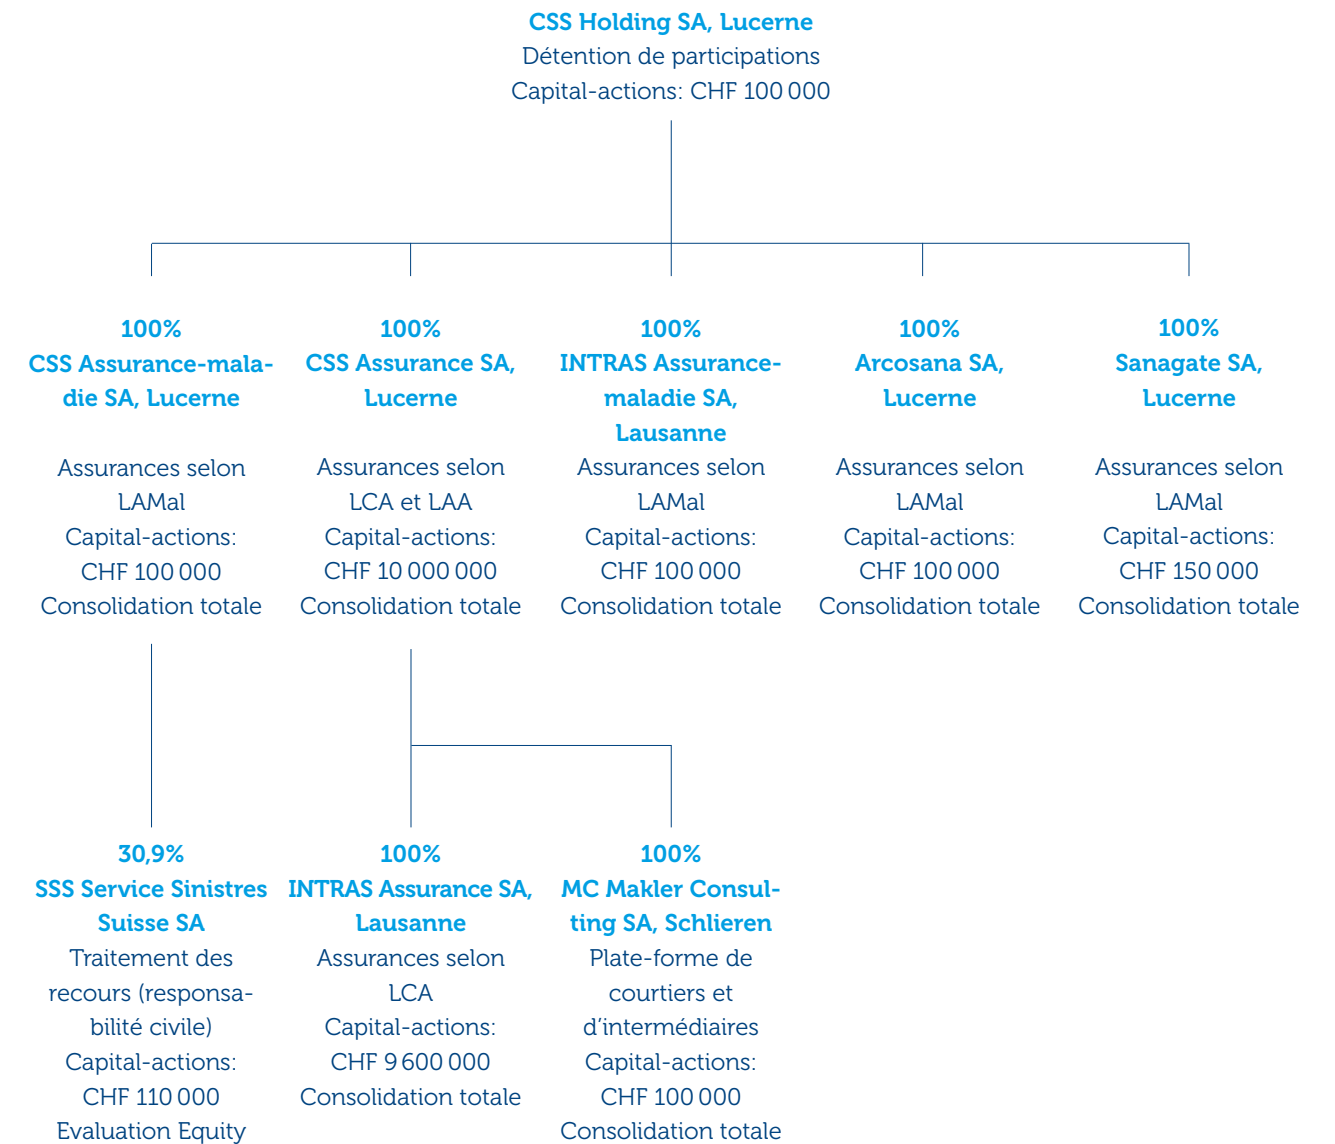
CSS Holding SA, Lucerne
Détention de participations
Capital-actions: CHF 100 000

100%
CSS Assurance-maladie SA, Lucerne

Assurances selon LAMal
Capital-actions: CHF 100 000
Consolidation totale

100%
CSS Assurance SA, Lucerne

Assurances selon LCA et LAA
Capital-actions: CHF 10 000 000
Consolidation totale

100%
INTRAS Assurance-maladie SA, Lausanne
Assurances selon LAMal
Capital-actions: CHF 100 000
Consolidation totale

100%
Arcosana SA, Lucerne

Assurances selon LAMal
Capital-actions: CHF 100 000
Consolidation totale

100%
Sanagate SA, Lucerne

Assurances selon LAMal
Capital-actions: CHF 150 000
Consolidation totale

30,9%
SSS Service Sinistres Suisse SA
Traitement des recours (responsabilité civile)
Capital-actions: CHF 110 000
Evaluation Equity

100%
INTRAS Assurance SA, Lausanne
Assurances selon LCA
Capital-actions: CHF 9 600 000
Consolidation totale

100%
MC Makler Consulting SA, Schlieren
Plate-forme de courtiers et d'intermédiaires
Capital-actions: CHF 100 000
Consolidation totale